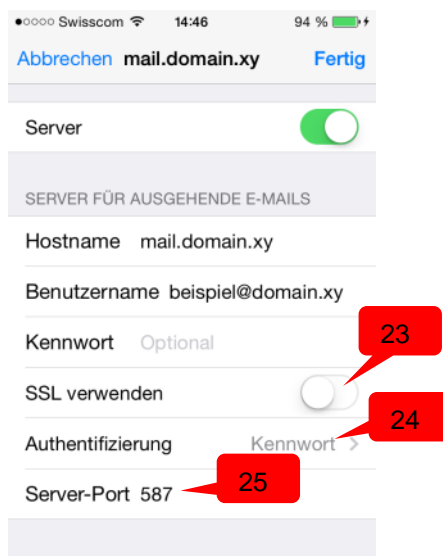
●○○○○ Swisscom 14:46 94 %

Abbrechen mail.domain.xy Fertig

Server

SERVER FÜR AUSGEHENDE E-MAILS

Hostname mail.domain.xy

Benutzername beispiel@domain.xy

Kennwort Optional

SSL verwenden

Authentifizierung Kennwort >

Server-Port 587

23

24

25